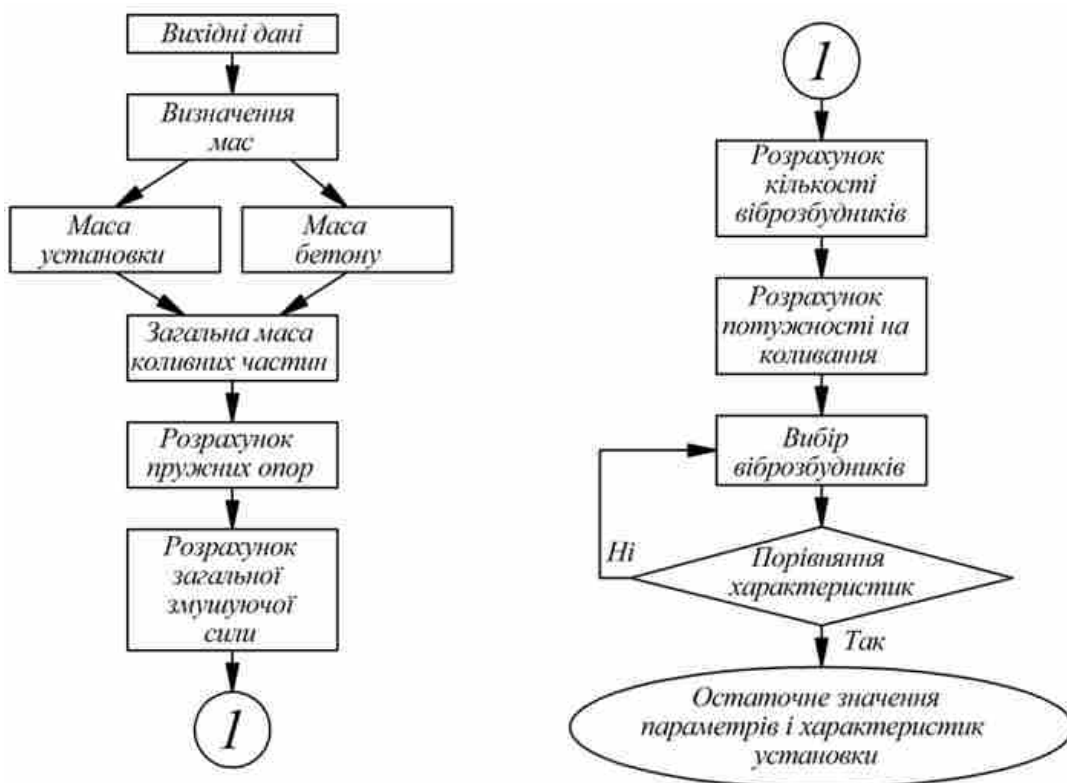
Вихідні дані

Визначення мас

Маса установки

Маса бетону

Загальна маса коливних частин

Розрахунок пружних опор

Розрахунок загальної змушуючої сили

1

1

Розрахунок кількості віброзбудників

Розрахунок потужності на коливання

Вибір віброзбудників

Ні

Порівняння характеристик

Так

Остаточне значення параметрів і характеристик установки